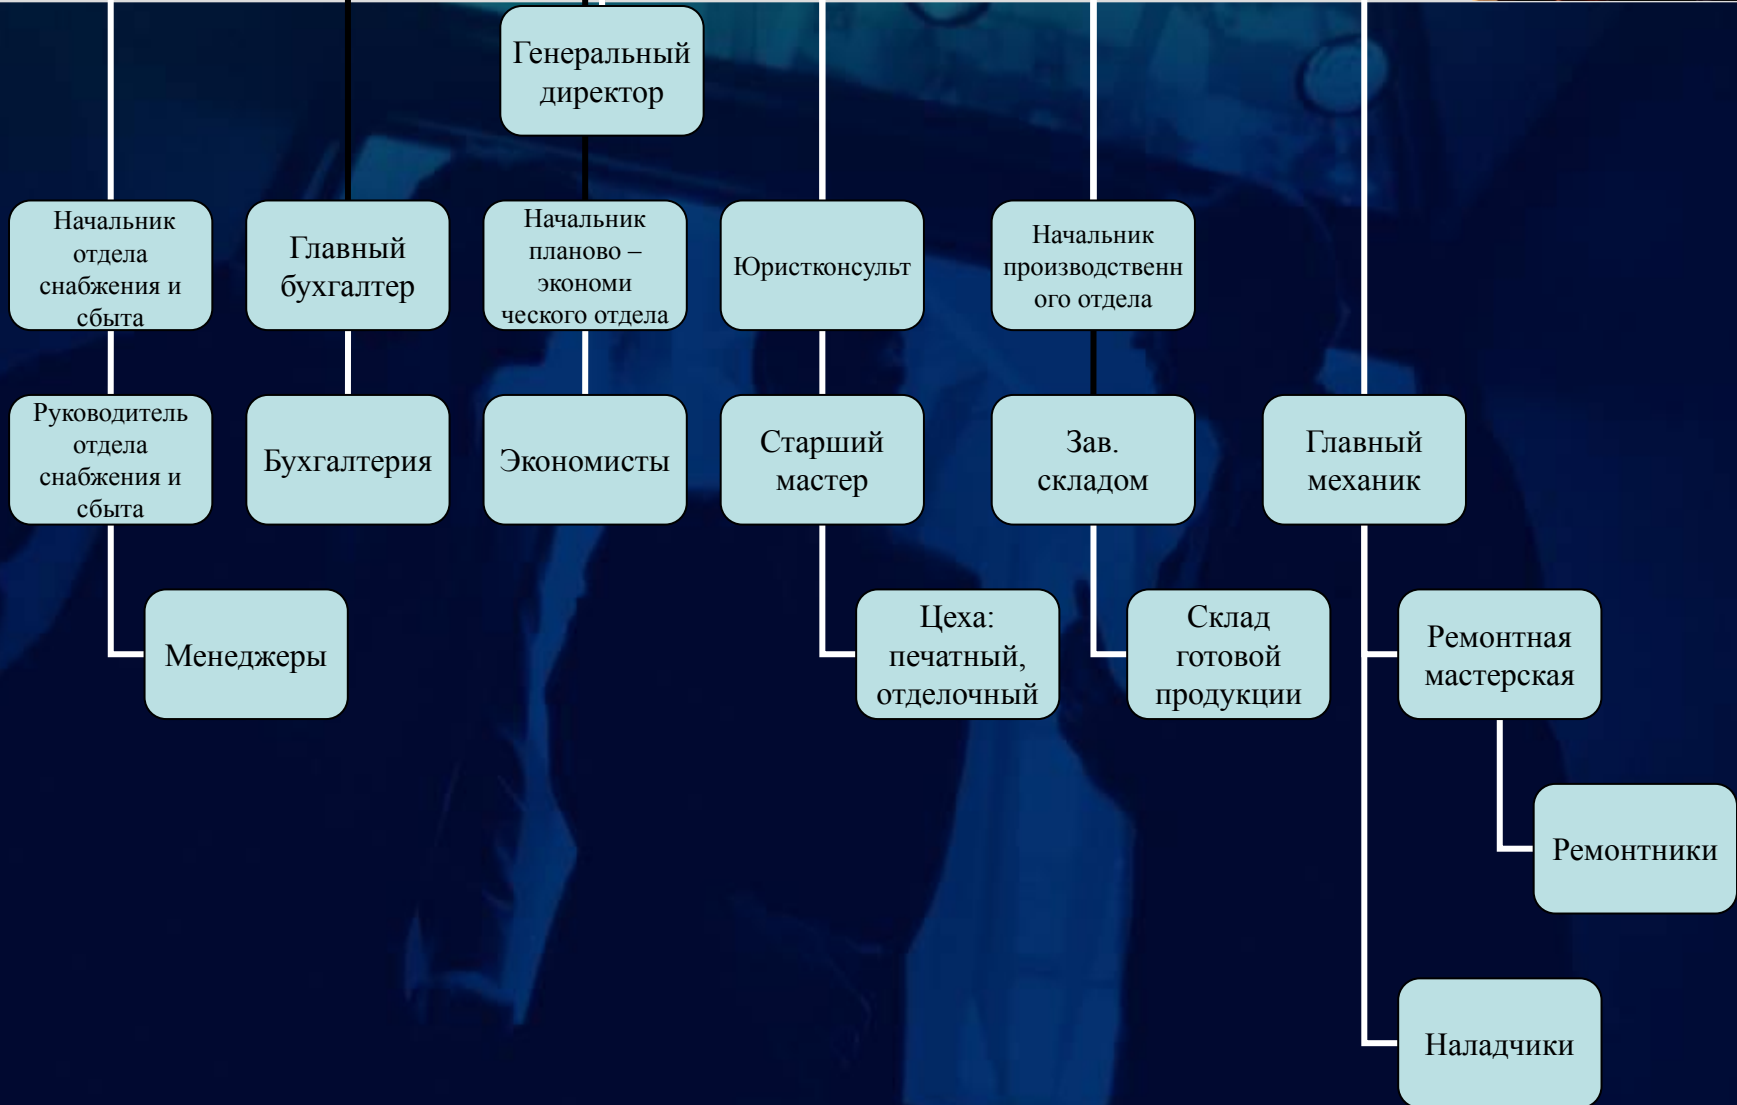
Генеральный директор

Начальник отдела снабжения и сбыта

Главный бухгалтер

Начальник планово – экономического отдела

Юристконсульт

Начальник производственного отдела

Руководитель отдела снабжения и сбыта

Бухгалтерия

Экономисты

Старший мастер

Зав. складом

Главный механик

Менеджеры

Цеха: печатный, отделочный

Склад готовой продукции

Ремонтная мастерская

Ремонтники

Наладчики